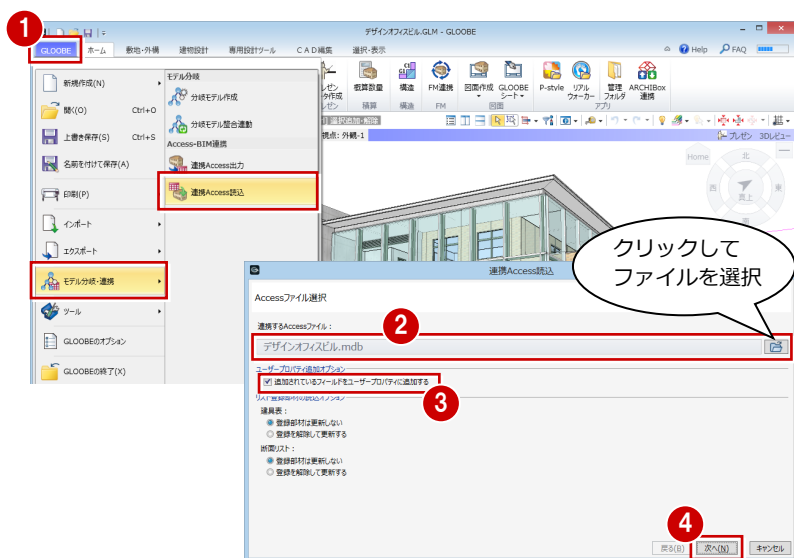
1

デザインオフィスビル.GLM - GLOOBE

GLOOBE ホーム 敷地・外構 建物設計 専用設計ツール CAD編集 選択・表示

Help FAQ

新規作成(N)
開く(O) Ctrl+O
上書き保存(S) Ctrl+S
名前を付けて保存(A)
印刷(P)
インポート
エクスポート
モデル分級・連携
ツール
GLOOBEのオプション
GLOOBEの終了(X)

モデル分級
分級モデル作成
分級モデル整合連動
Access・BIM連携
連携Access出力
連携Access読込

概算数量 構造 FM連携 図面作成 GLOOBEシート P-style リアルウォーカー 管理フォルダ ARCHIBox連携
積算 構造 FM 図面 アプリ

プレゼン 3Dレビュー
Home 北 西 東 真上

クリックして
ファイルを選択

連携Access読込

Accessファイル選択

2

連携するAccessファイル：
デザインオフィスビル.mdb

ユーザープロパティ追加オプション
追加されているフィールドをユーザープロパティに追加する

3

建具表：
登録部材は更新しない
登録を解除して更新する

断面リスト：
登録部材は更新しない
登録を解除して更新する

4

戻る(B) 次へ(N) キャンセル